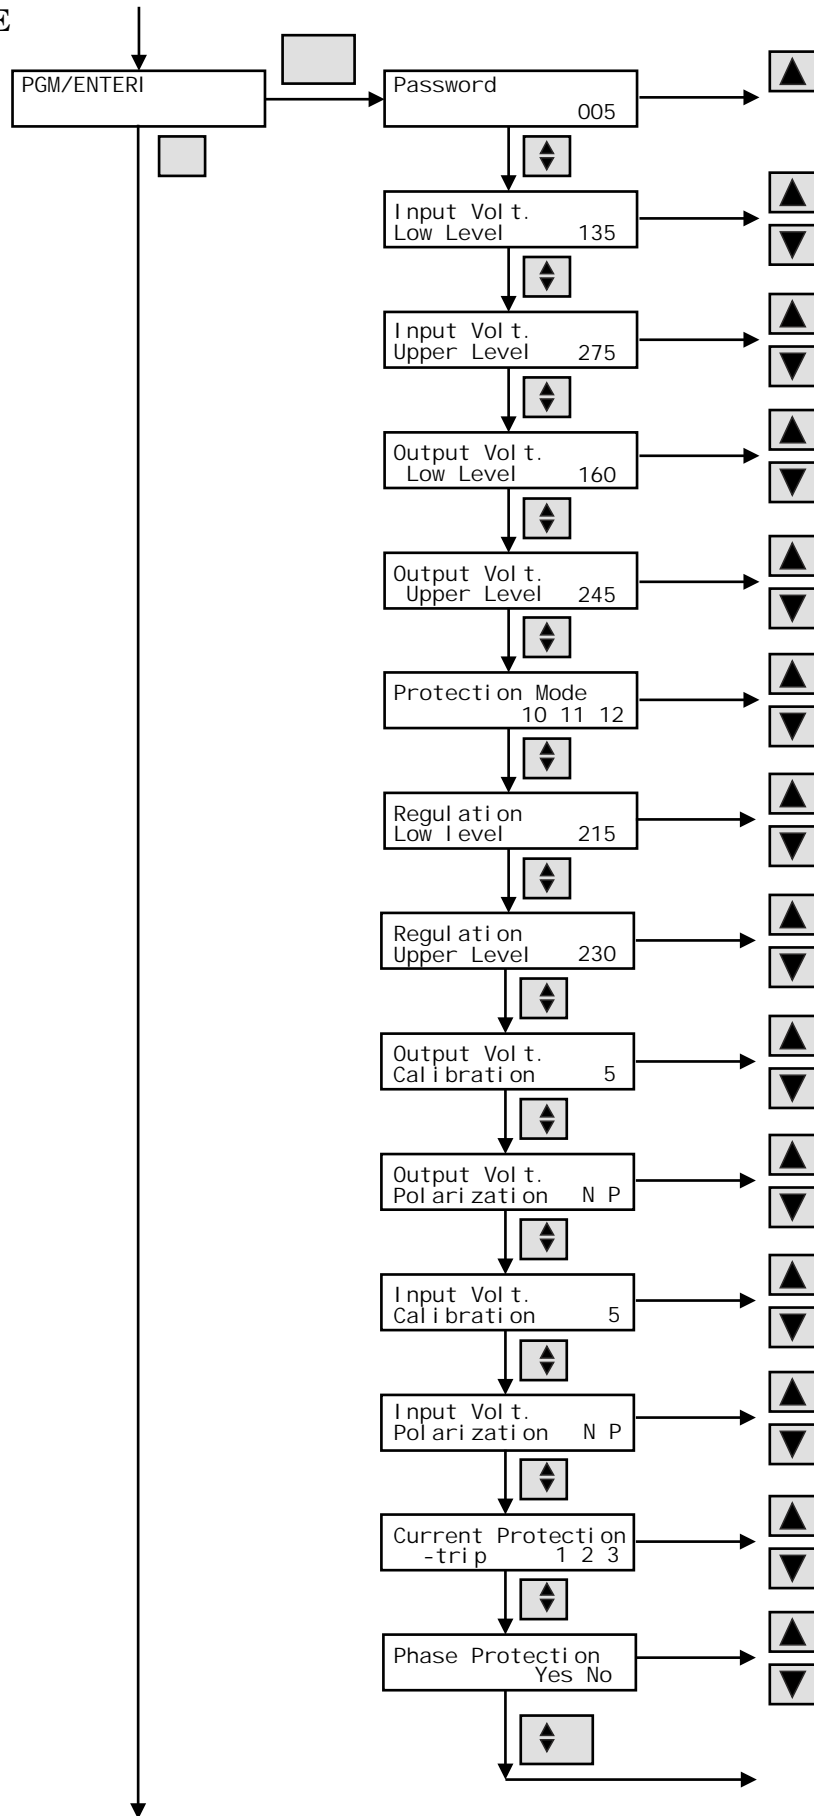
E

PGM/ENTERI

Password
005

Input Volt.
Low Level 135

Input Volt.
Upper Level 275

Output Volt.
Low Level 160

Output Volt.
Upper Level 245

Protection Mode
10 11 12

Regulation
Low level 215

Regulation
Upper Level 230

Output Volt.
Calibration 5

Output Volt.
Polarization N P

Input Volt.
Calibration 5

Input Volt.
Polarization N P

Current Protection
-trip 1 2 3

Phase Protection
Yes No